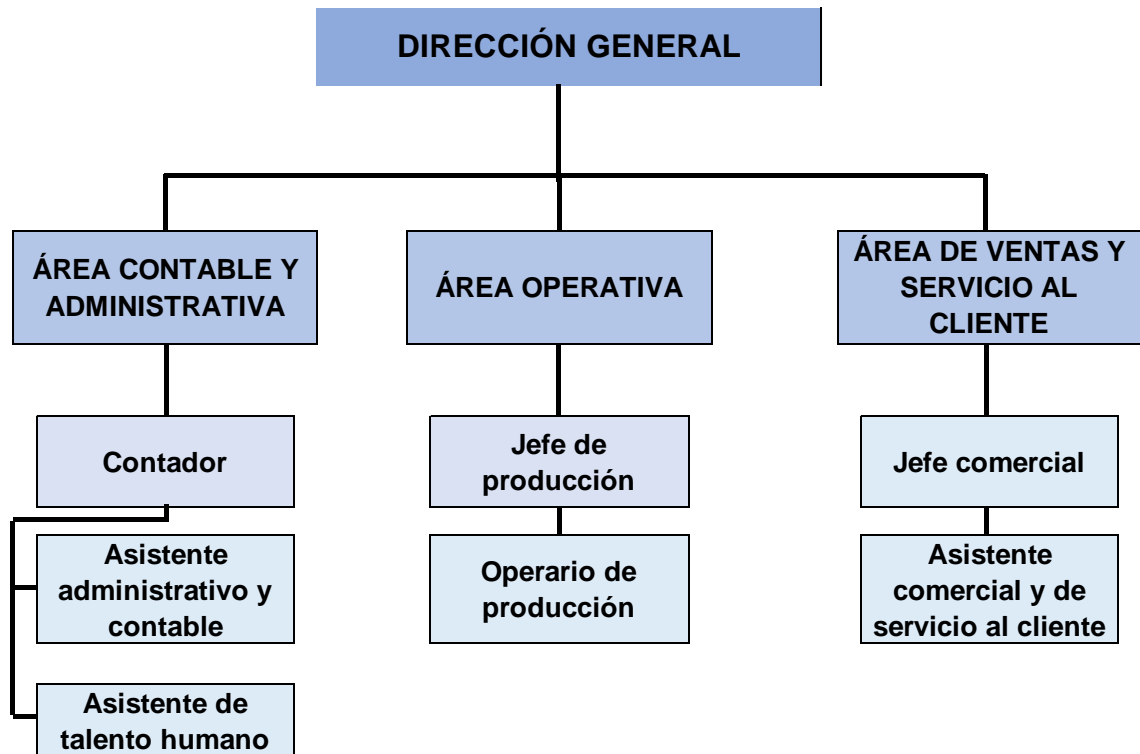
DIRECCIÓN GENERAL

ÁREA CONTABLE Y ADMINISTRATIVA

ÁREA OPERATIVA

ÁREA DE VENTAS Y SERVICIO AL CLIENTE

Contador

Jefe de producción

Jefe comercial

Asistente administrativo y contable

Operario de producción

Asistente comercial y de servicio al cliente

Asistente de talento humano